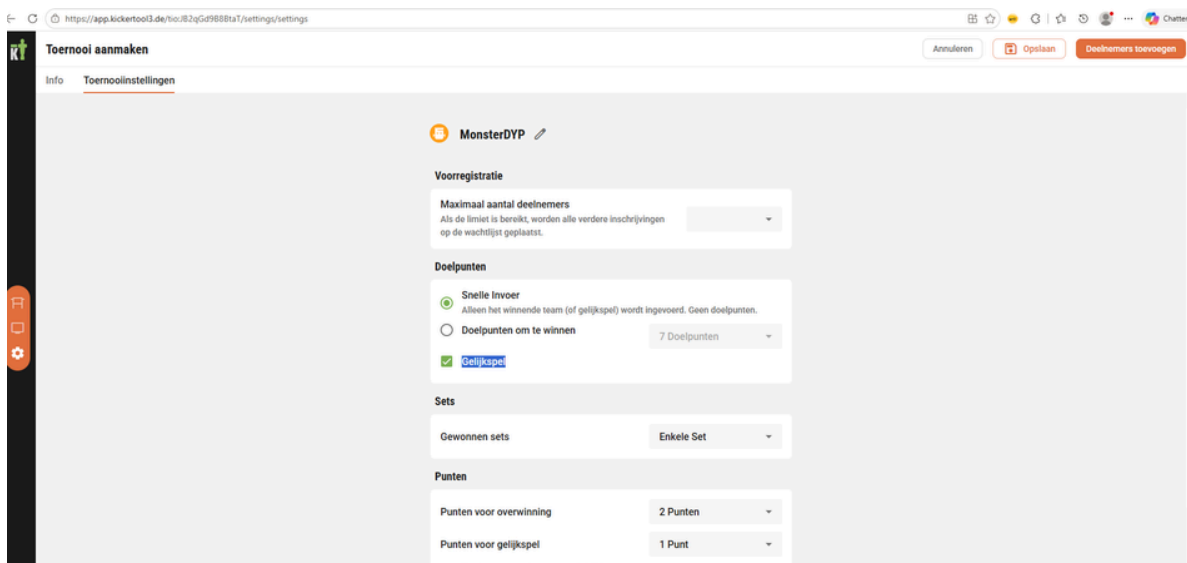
https://app.kickertool3.de/tio:J82qGd988BtaT/settings/settings

Chatter

KT

Toernooi aanmaken

Annuleren

Opslaan

Deelnemers toevoegen

Info

Toernooiinstellingen

MonsterDYP

Voorregistratie

Maximaal aantal deelnemers
Als de limiet is bereikt, worden alle verdere inschrijvingen op de wachtlijst geplaatst.

Doelpunten

Snelle Invoer
Alleen het winnende team (of gelijkspel) wordt ingevoerd. Geen doelpunten.

Doelpunten om te winnen

7 Doelpunten

Gelijkspel

Sets

Gewonnen sets

Enkele Set

Punten

Punten voor overwinning

2 Punten

Punten voor gelijkspel

1 Punt